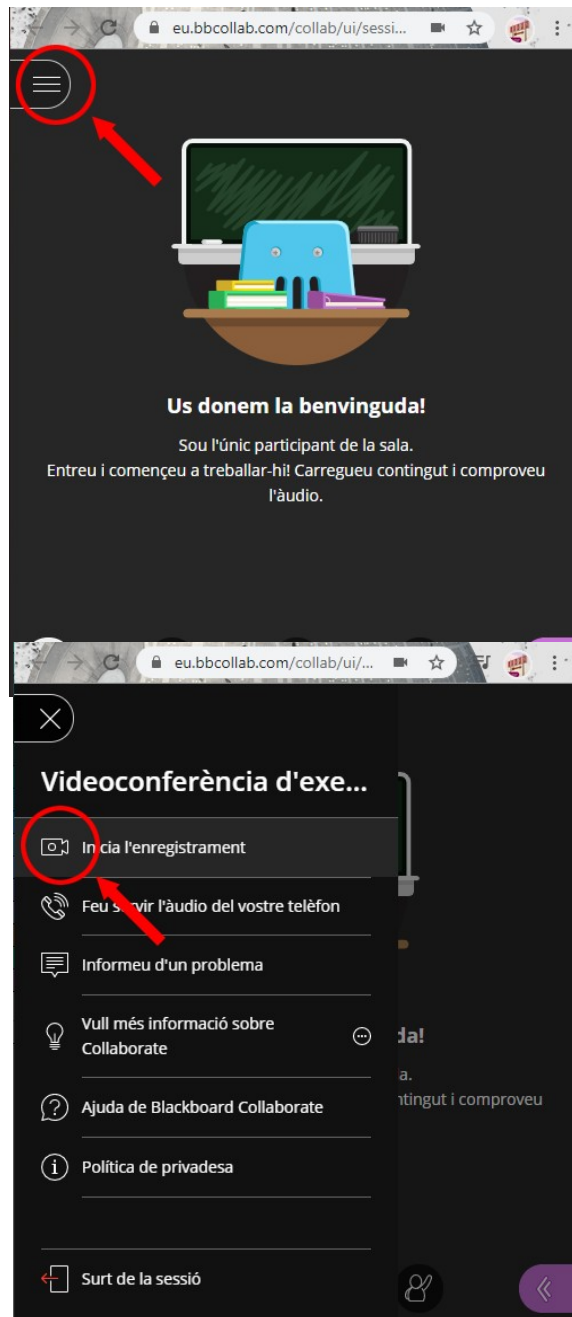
eu.bbcollab.com/collab/ui/sessi...

Us donem la benvinguda!

Sou l'únic participant de la sala.
Entreu i començeu a treballar-hi! Carregueu contingut i comproveu l'àudio.

eu.bbcollab.com/collab/ui/...

Videoconferència d'exe...

In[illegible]cia l'enregistrament

Feu s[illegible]vir l'àudio del vostre telèfon

Informeu d'un problema

Vull més informació sobre Collaborate

Ajuda de Blackboard Collaborate

Política de privadesa

Surt de la sessió

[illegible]da!
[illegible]a.
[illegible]ntingut i comproveu